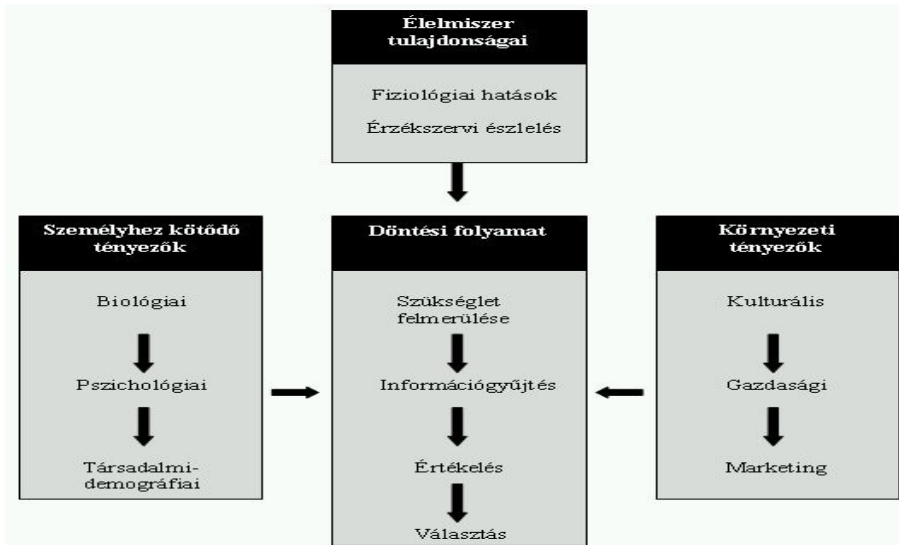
Élelmiszer tulajdonságai

Fiziológiai hatások

Érzékszervi észlelés

Személyhez kötődő tényezők

Biológiai

Pszichológiai

Társadalmi-demográfiai

Döntési folyamat

Szükséglet felmerülése

Információgyűjtés

Értékelés

Választás

Környezeti tényezők

Kulturális

Gazdasági

Marketing